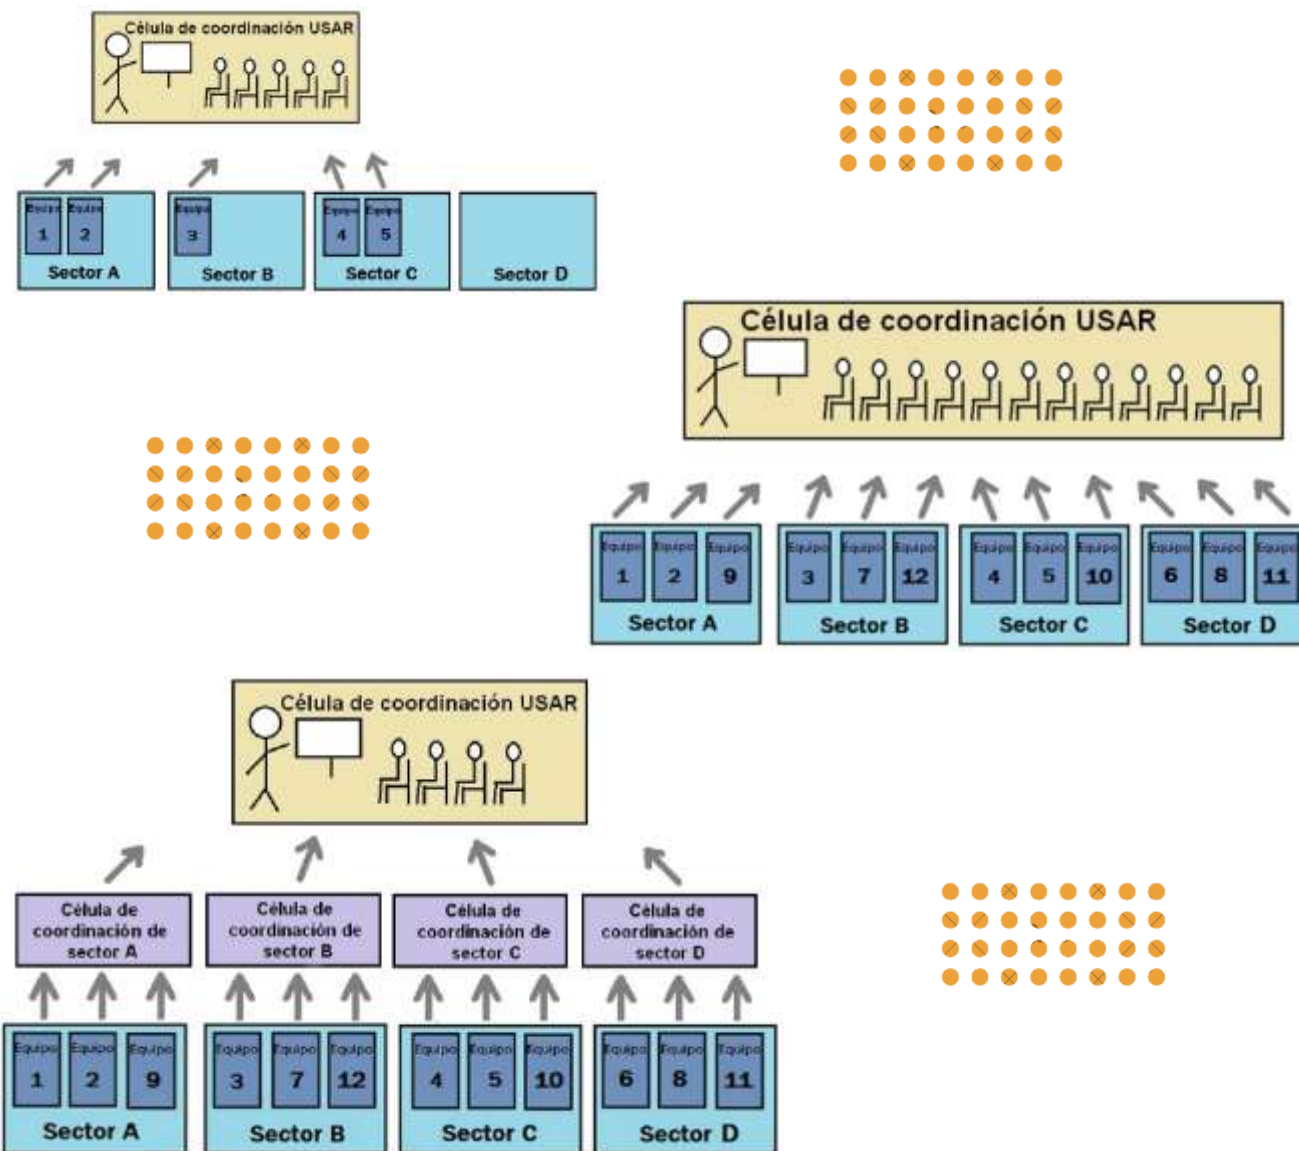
Célula de coordinación USAR

Equipo 1
Equipo 2
Sector A

Equipo 3
Sector B

Equipo 4
Equipo 5
Sector C

Sector D

Célula de coordinación USAR

Equipo 1
Equipo 2
Equipo 9
Sector A

Equipo 3
Equipo 7
Equipo 12
Sector B

Equipo 4
Equipo 5
Equipo 10
Sector C

Equipo 6
Equipo 8
Equipo 11
Sector D

Célula de coordinación USAR

Célula de coordinación de sector A

Célula de coordinación de sector B

Célula de coordinación de sector C

Célula de coordinación de sector D

Equipo 1
Equipo 2
Equipo 9
Sector A

Equipo 3
Equipo 7
Equipo 12
Sector B

Equipo 4
Equipo 5
Equipo 10
Sector C

Equipo 6
Equipo 8
Equipo 11
Sector D